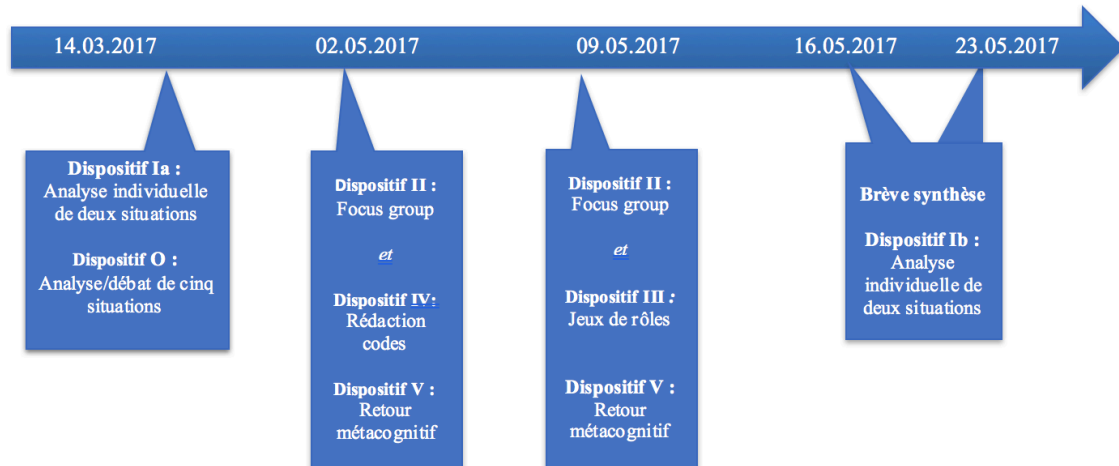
14.03.2017

02.05.2017

09.05.2017

16.05.2017

23.05.2017

Dispositif Ia :
Analyse individuelle de deux situations

Dispositif O :
Analyse/débat de cinq situations

Dispositif II :
Focus group

et

Dispositif IV:
Rédaction codes

Dispositif V :
Retour métacognitif

Dispositif II :
Focus group

et

Dispositif III :
Jeux de rôles

Dispositif V :
Retour métacognitif

Brève synthèse

Dispositif Ib :
Analyse individuelle de deux situations